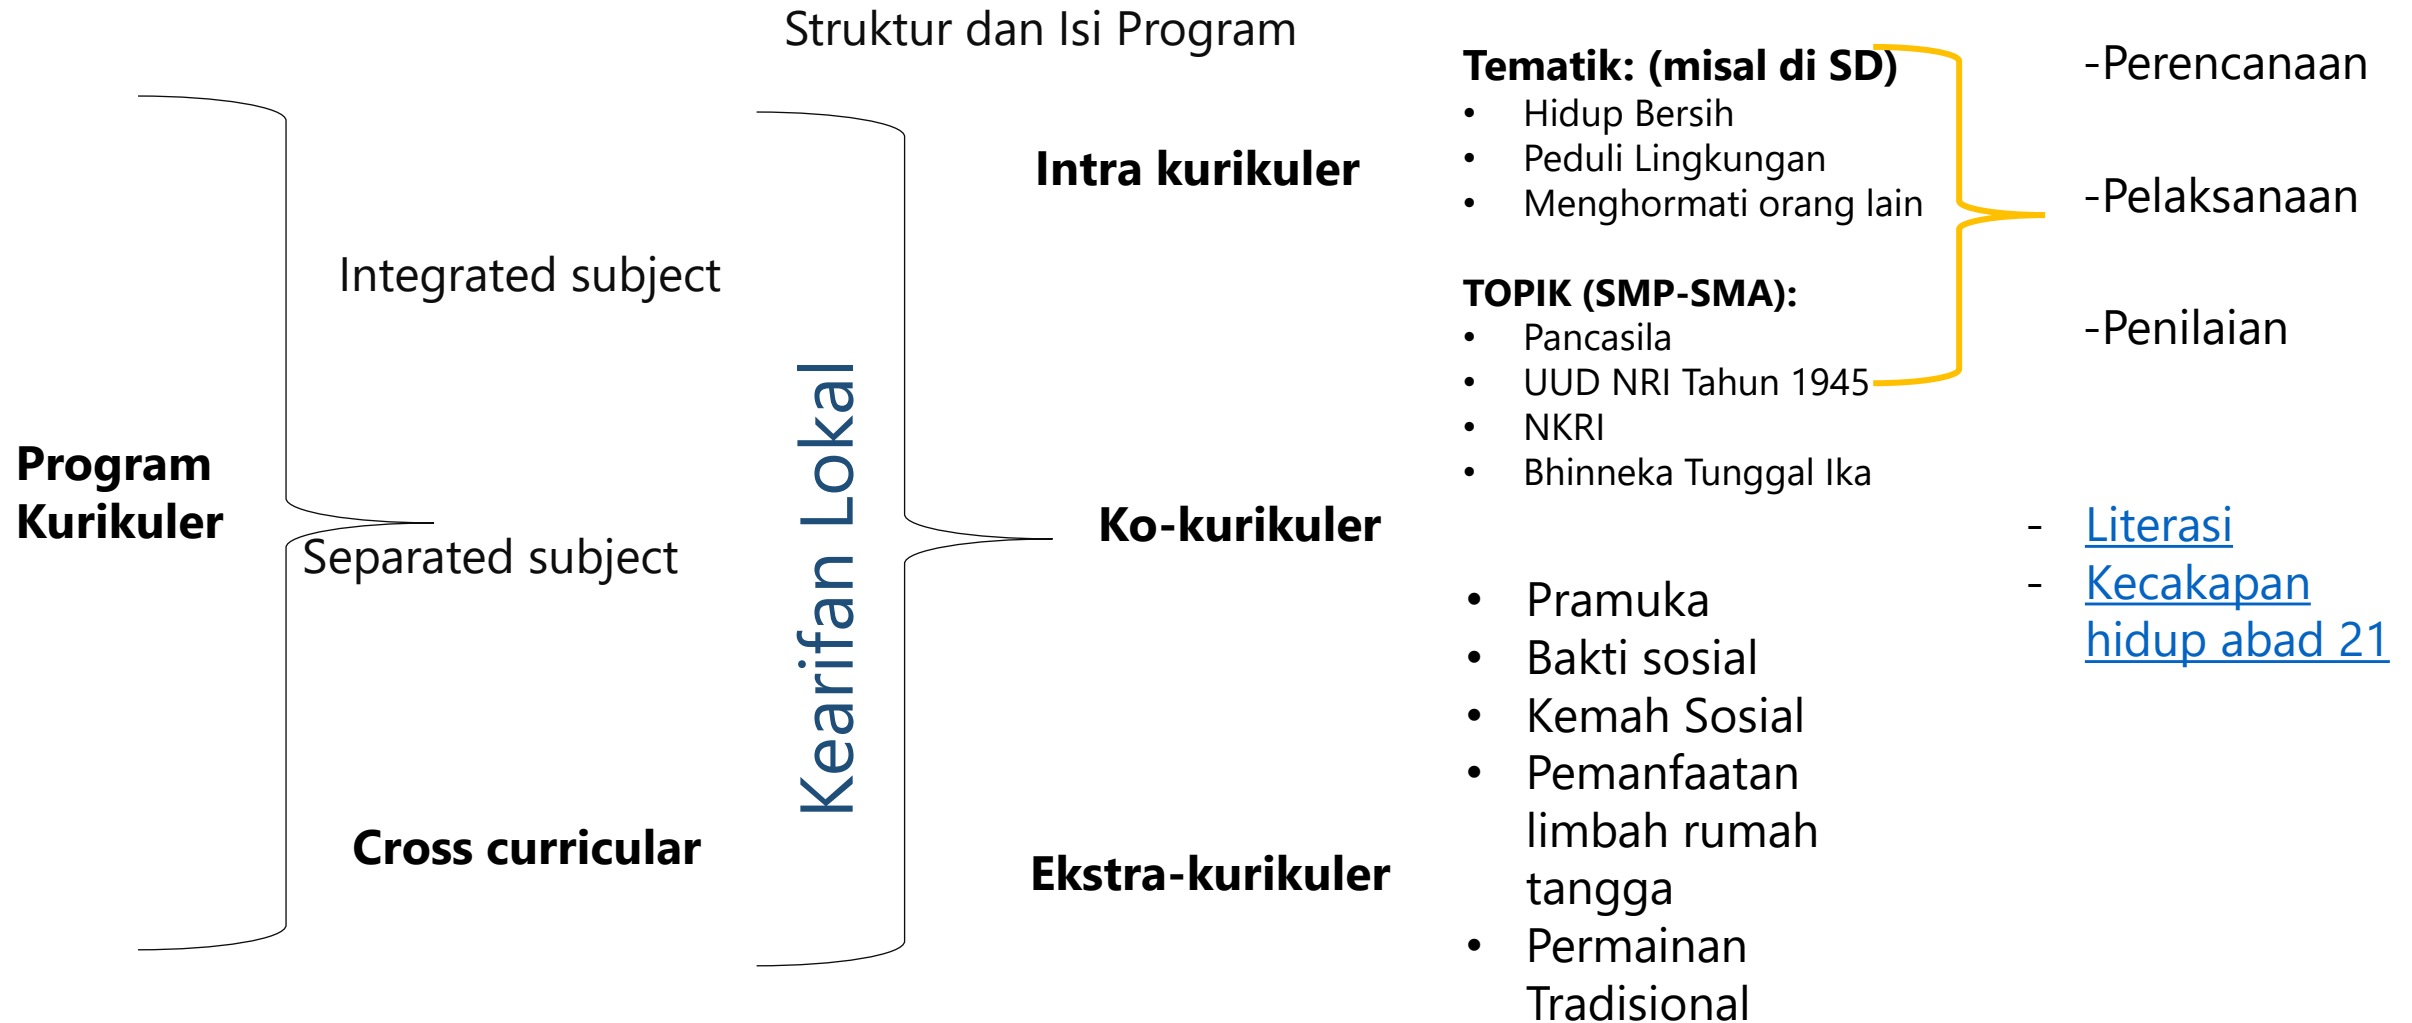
Struktur dan Isi Program

Program Kurikuler

Integrated subject

Separated subject

Cross curricular

Kearifan Lokal

Intra kurikuler

Ko-kurikuler

Ekstra-kurikuler

Tematik: (misal di SD)
- Hidup Bersih
- Peduli Lingkungan
- Menghormati orang lain

TOPIK (SMP-SMA):
- Pancasila
- UUD NRI Tahun 1945
- NKRI
- Bhinneka Tunggal Ika

-Perencanaan

-Pelaksanaan

-Penilaian

- Literasi
- Kecakapan hidup abad 21

- Pramuka
- Bakti sosial
- Kemah Sosial
- Pemanfaatan limbah rumah tangga
- Permainan Tradisional